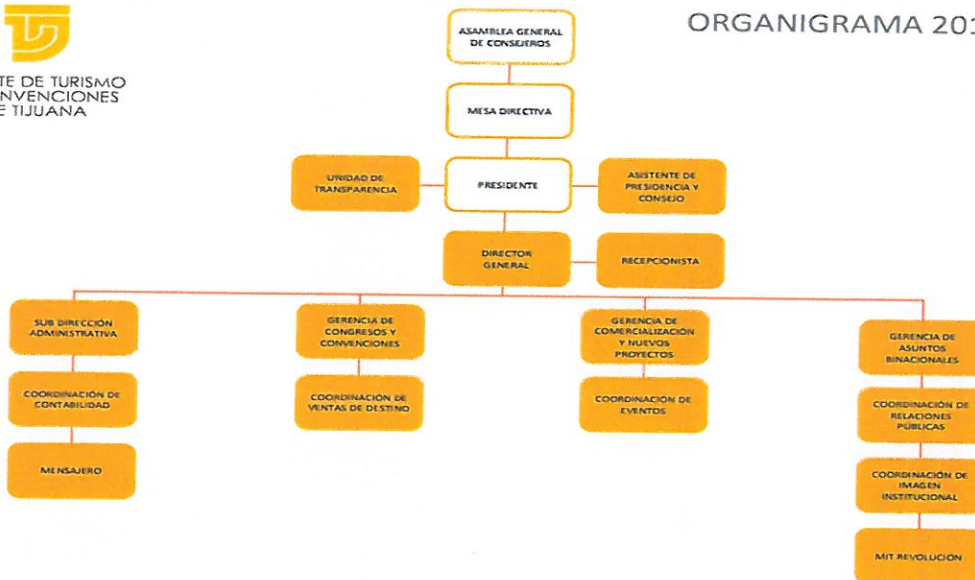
TE DE TURISMO
NVENCIONES
E TIJUANA

ORGANIGRAMA 20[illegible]

ASAMBLEA GENERAL DE CONSEJEROS

MESA DIRECTIVA

UNIDAD DE TRANSPARENCIA

PRESIDENTE

ASISTENTE DE PRESIDENCIA Y CONSEJO

DIRECTOR GENERAL

RECEPCIONISTA

SUB DIRECCIÓN ADMINISTRATIVA

COORDINACIÓN DE CONTABILIDAD

MENSAJERO

GERENCIA DE CONGRESOS Y CONVENCIONES

COORDINACIÓN DE VENTAS DE DESTINO

GERENCIA DE COMERCIALIZACIÓN Y NUEVOS PROYECTOS

COORDINACIÓN DE EVENTOS

GERENCIA DE ASUNTOS BINACIONALES

COORDINACIÓN DE RELACIONES PÚBLICAS

COORDINACIÓN DE IMAGEN INSTITUCIONAL

MIT REVOLUCIÓN